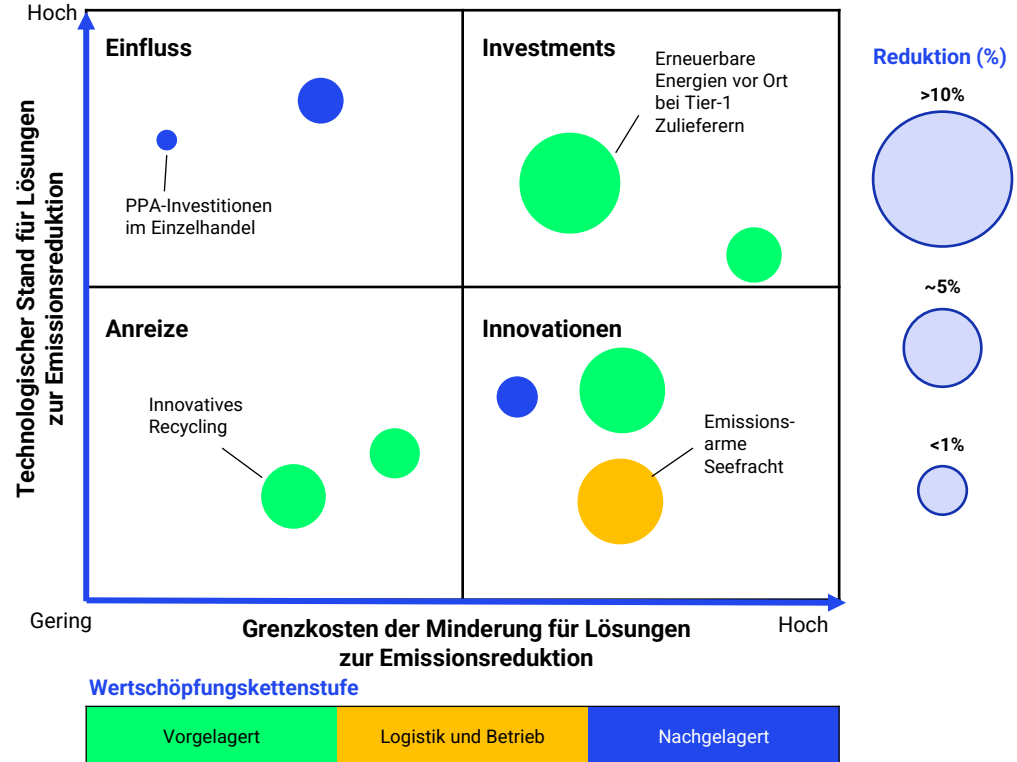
Hoch

Technologischer Stand für Lösungen zur Emissionsreduktion

Einfluss

PPA-Investitionen im Einzelhandel

Investments

Erneuerbare Energien vor Ort bei Tier-1 Zulieferern

Anreize

Innovatives Recycling

Innovationen

Emissions-arme Seefracht

Reduktion (%)

>10%

~5%

<1%

Gering

Grenzkosten der Minderung für Lösungen zur Emissionsreduktion

Hoch

Wertschöpfungskettenstufe

| Vorgelagert | Logistik und Betrieb | Nachgelagert |
|---|---|---|